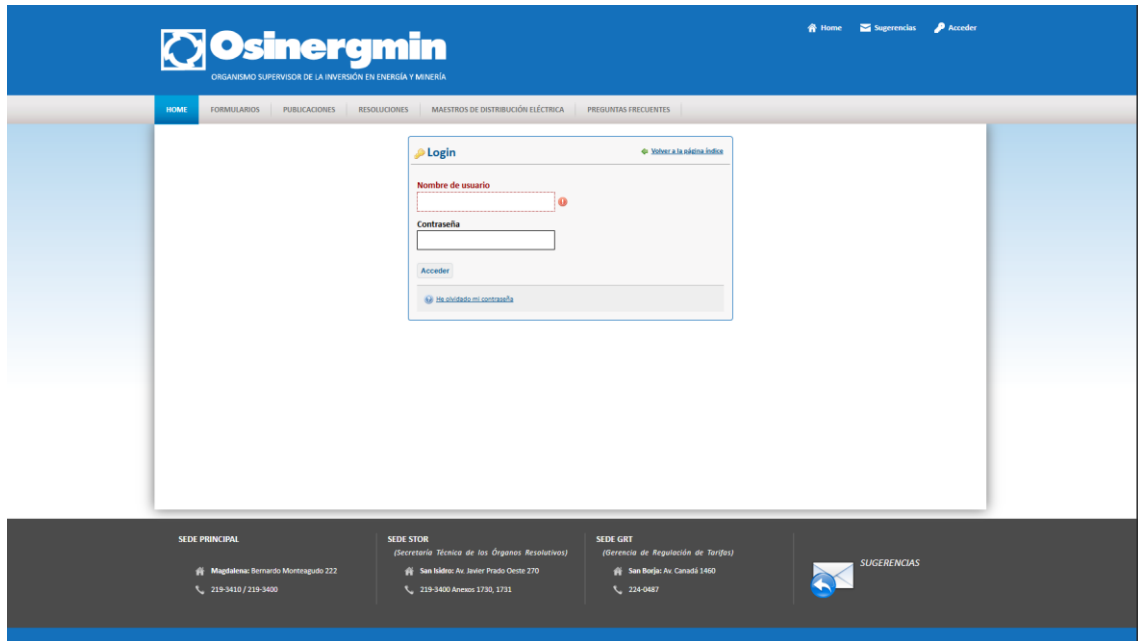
Osinergmin
ORGANISMO SUPERVISOR DE LA INVERSIÓN EN ENERGÍA Y MINERÍA

Home Sugerencias Acceder

HOME FORMULARIOS PUBLICACIONES RESOLUCIONES MAESTROS DE DISTRIBUCIÓN ELÉCTRICA PREGUNTAS FRECUENTES

Login
Volver a la página índice

Nombre de usuario

Contraseña

Acceder

He olvidado mi contraseña

SEDE PRINCIPAL
Magdalena: Bernardo Monteagudo 222
219-3410 / 219-3400

SEDE STOR
(Secretaría Técnica de los Órganos Resolutivos)
San Isidro: Av. Javier Prado Oeste 270
219-3400 Anexos 1730, 1731

SEDE GRT
(Gerencia de Regulación de Tarifas)
San Borja: Av. Canadá 1460
224-0487

SUGERENCIAS